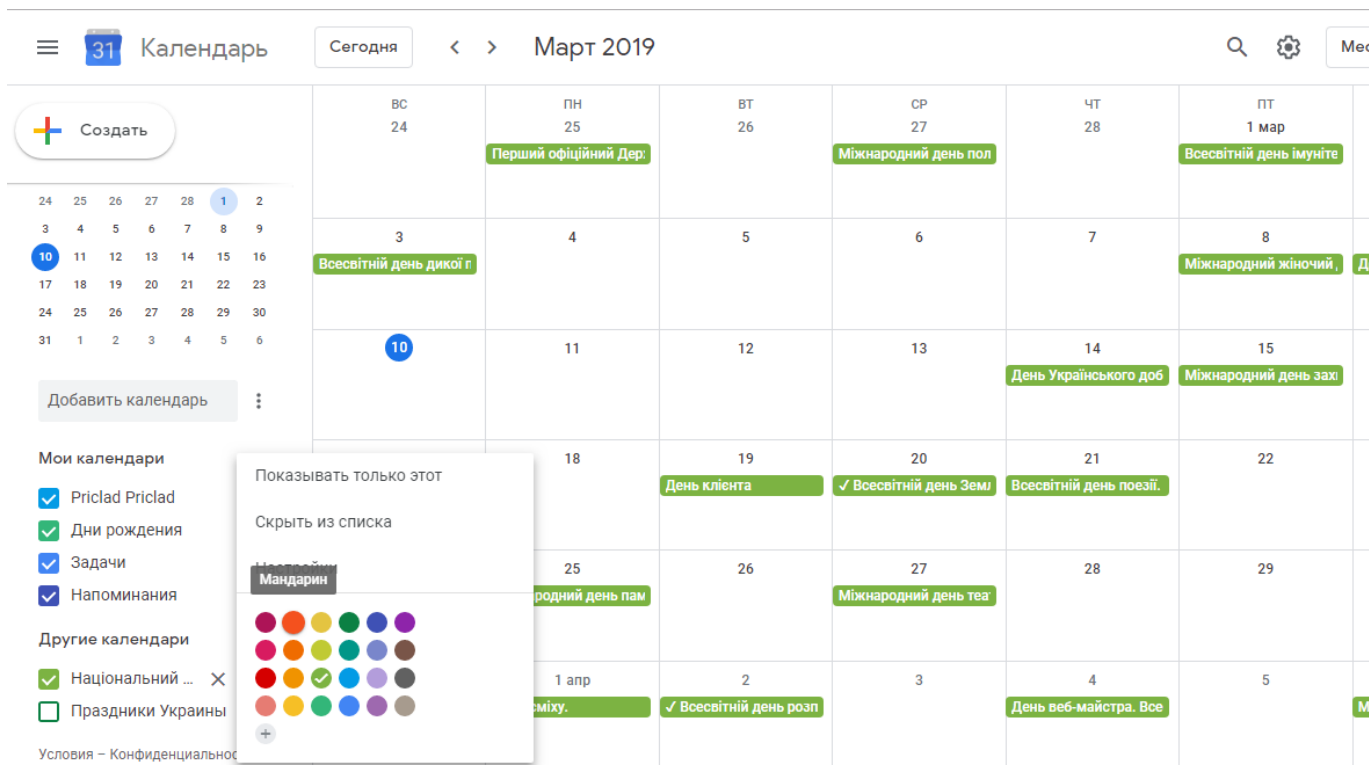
31 Календарь

Сегодня

Март 2019

Мес

Создать

| 24 | 25 | 26 | 27 | 28 | 1 | 2 |
|---|---|---|---|---|---|---|
| 3 | 4 | 5 | 6 | 7 | 8 | 9 |
| 10 | 11 | 12 | 13 | 14 | 15 | 16 |
| 17 | 18 | 19 | 20 | 21 | 22 | 23 |
| 24 | 25 | 26 | 27 | 28 | 29 | 30 |
| 31 | 1 | 2 | 3 | 4 | 5 | 6 |

Добавить календарь

Мои календари

Priclad Priclad

Дни рождения

Задачи

Напоминания

Другие календари

Національний ...

Праздники Украины

Условия – Конфиденциальнос

| ВС | ПН | ВТ | СР | ЧТ | ПТ |
|---|---|---|---|---|---|
| 24 | 25 Перший офіційний Дер | 26 | 27 Міжнародний день пол | 28 | 1 мар Всесвітній день імуніте |
| 3 Всесвітній день дикої п | 4 | 5 | 6 | 7 | 8 Міжнародний жіночий, |
| 10 | 11 | 12 | 13 | 14 День Українського доб | 15 Міжнародний день захі |
| | 18 | 19 День клієнта | 20 ✓ Всесвітній день Земл | 21 Всесвітній день поезії. | 22 |
| | 25 народний день пам | 26 | 27 Міжнародний день теа | 28 | 29 |
| | 1 апр сміху. | 2 ✓ Всесвітній день розп | 3 | 4 День веб-майстра. Все | 5 |

Показывать только этот

Скрыть из списка

Настройки

Мандарин